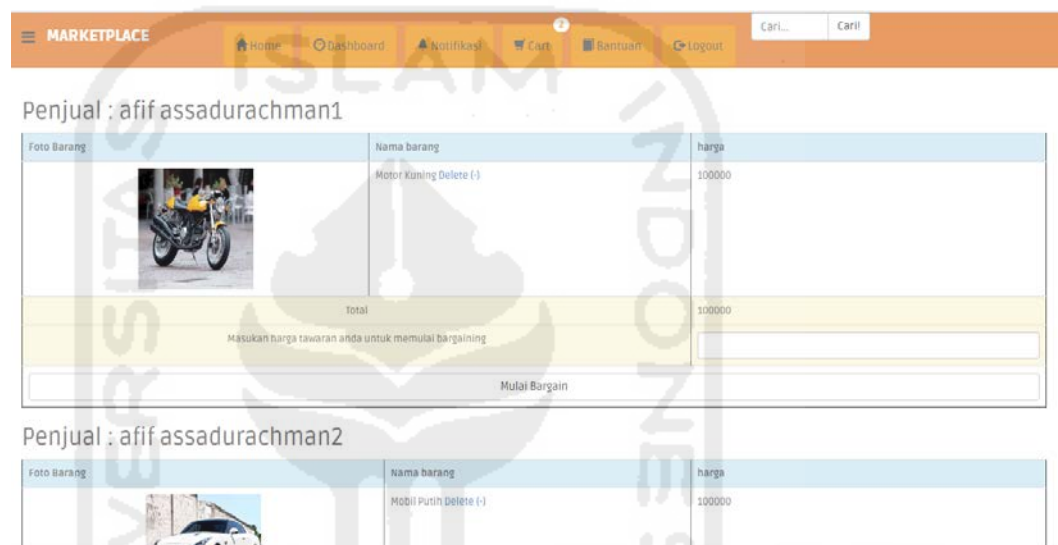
MARKETPLACE

Home Dashboard Notifikasi 2 Cart Bantuan Logout

Cari... Cari!

Penjual : afif assadurachman1

| Foto Barang | Nama barang | harga |
|---|---|---|
| | Motor Kuning Delete (-) | 100000 |
| Total | | 100000 |
| Masukan harga tawaran anda untuk memulai bargaining | | |

Mulai Bargain

Penjual : afif assadurachman2

| Foto Barang | Nama barang | harga |
|---|---|---|
| | Mobil Putih Delete (-) | 100000 |